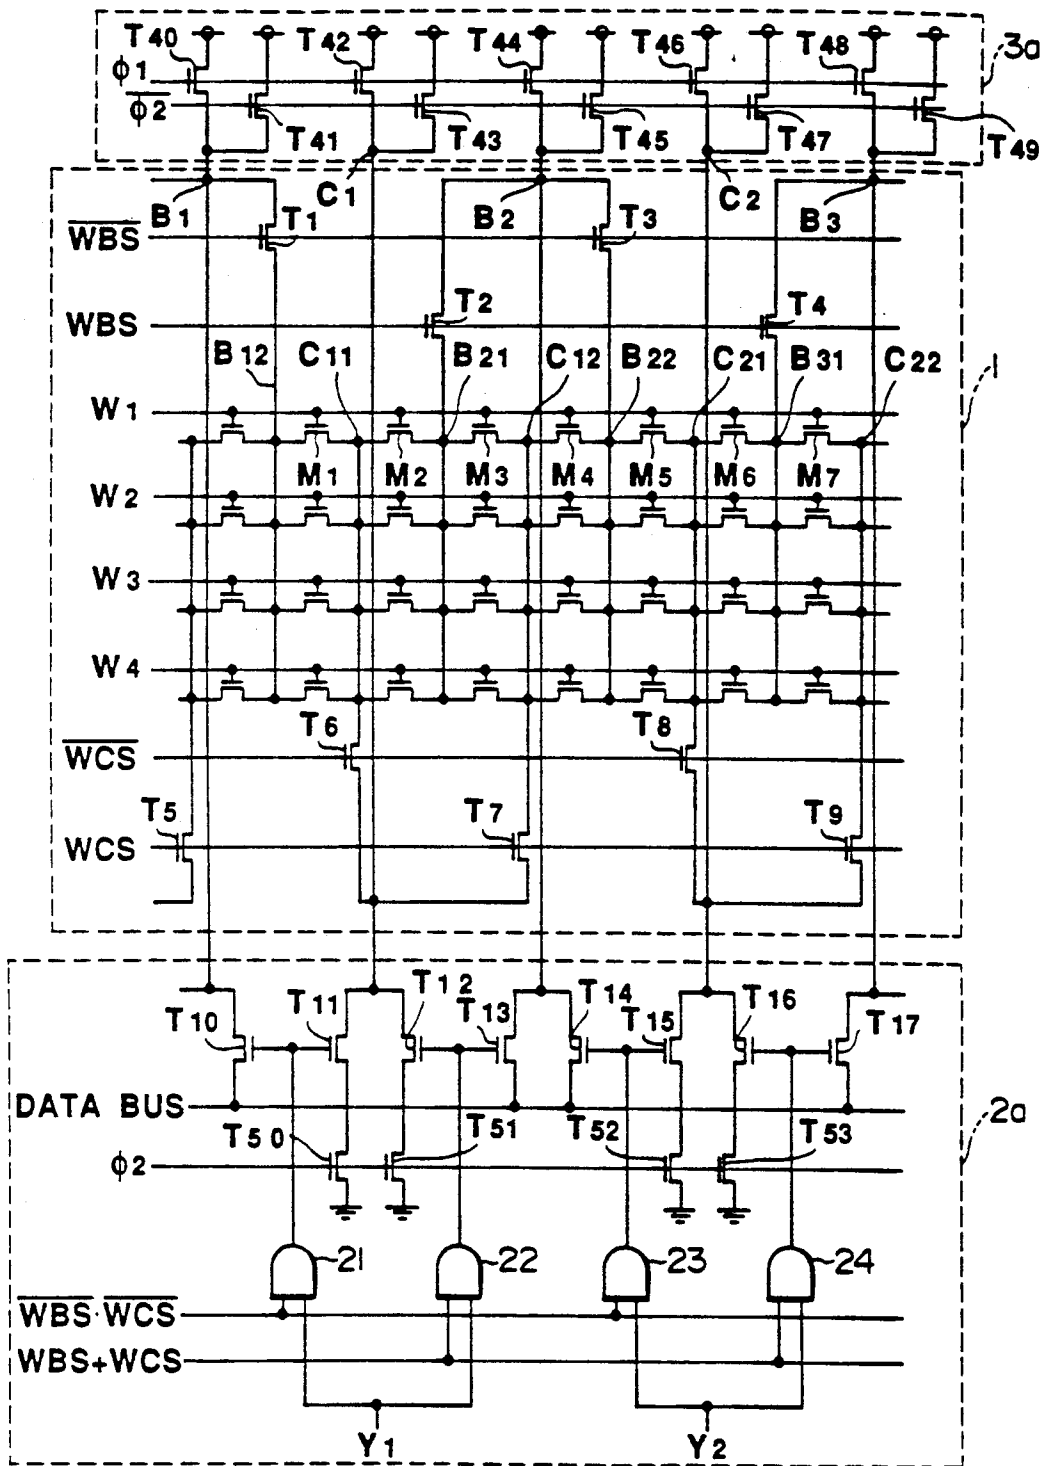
T40 T42 T44 T46 T48
3a
$\phi 1$
$\overline{\phi 2}$
T41 T43 T45 T47 T49
C1 C2
B1 B2 B3
$\overline{WBS}$
T1 T3
WBS
T2 T4
B12 C11 B21 C12 B22 C21 B31 C22
1
W1
M1 M2 M3 M4 M5 M6 M7
W2
W3
W4
$\overline{WCS}$
T6 T8
T5 T7 T9
WCS
T10 T11 T12 T13 T14 T15 T16 T17
DATA BUS
2a
T50 T51 T52 T53
$\phi 2$
21 22 23 24
$\overline{WBS} \cdot \overline{WCS}$
WBS+WCS
Y1 Y2